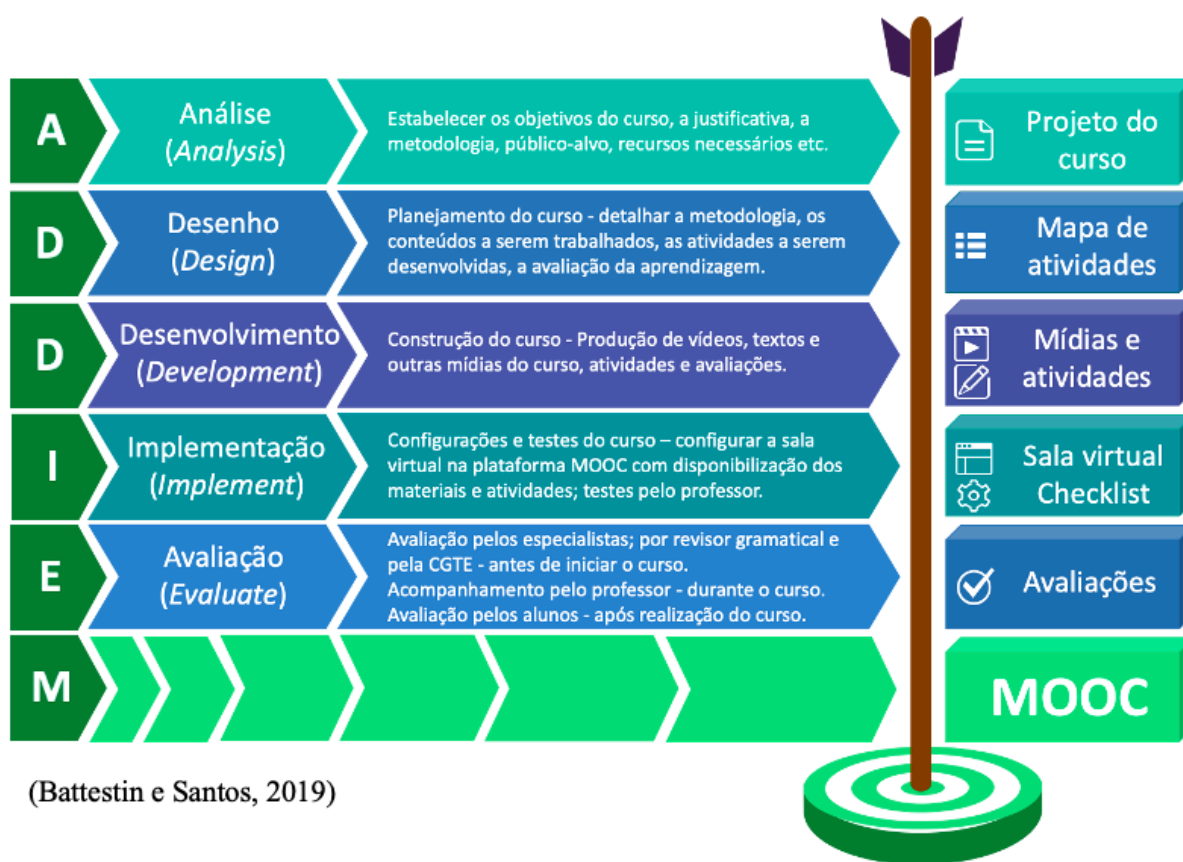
A

Análise
(*Analysis*)

Estabelecer os objetivos do curso, a justificativa, a metodologia, público-alvo, recursos necessários etc.

Projeto do curso

D

Desenho
(*Design*)

Planejamento do curso - detalhar a metodologia, os conteúdos a serem trabalhados, as atividades a serem desenvolvidas, a avaliação da aprendizagem.

Mapa de atividades

D

Desenvolvimento
(*Development*)

Construção do curso - Produção de vídeos, textos e outras mídias do curso, atividades e avaliações.

Mídias e atividades

I

Implementação
(*Implement*)

Configurações e testes do curso – configurar a sala virtual na plataforma MOOC com disponibilização dos materiais e atividades; testes pelo professor.

Sala virtual
Checklist

E

Avaliação
(*Evaluate*)

Avaliação pelos especialistas; por revisor gramatical e pela CGTE - antes de iniciar o curso.
Acompanhamento pelo professor - durante o curso.
Avaliação pelos alunos - após realização do curso.

Avaliações

M

MOOC

(Battestin e Santos, 2019)